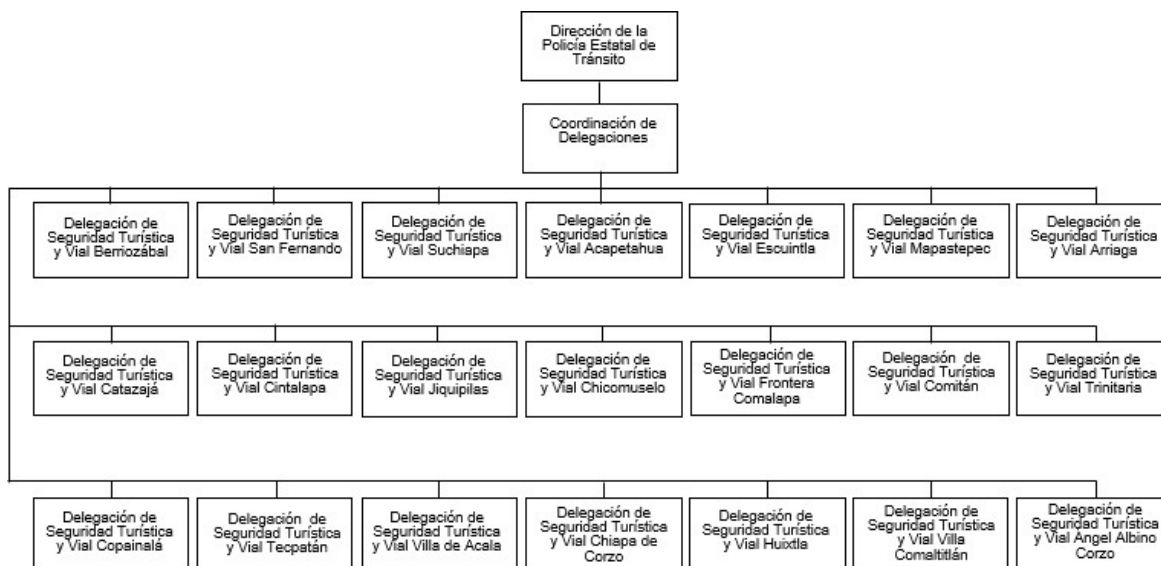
Dirección de la Policía Estatal de Tránsito

Coordinación de Delegaciones

Delegación de Seguridad Turística y Vial Berriozábal

Delegación de Seguridad Turística y Vial San Fernando

Delegación de Seguridad Turística y Vial Suchiapa

Delegación de Seguridad Turística y Vial Acapetahua

Delegación de Seguridad Turística y Vial Escuintla

Delegación de Seguridad Turística y Vial Mapastepec

Delegación de Seguridad Turística y Vial Arriaga

Delegación de Seguridad Turística y Vial Catazajá

Delegación de Seguridad Turística y Vial Cintalapa

Delegación de Seguridad Turística y Vial Jiquipilas

Delegación de Seguridad Turística y Vial Chicomuselo

Delegación de Seguridad Turística y Vial Frontera Comalapa

Delegación de Seguridad Turística y Vial Comitán

Delegación de Seguridad Turística y Vial Trinitaria

Delegación de Seguridad Turística y Vial Copainalá

Delegación de Seguridad Turística y Vial Tecpatán

Delegación de Seguridad Turística y Vial Villa de Acala

Delegación de Seguridad Turística y Vial Chiapa de Corzo

Delegación de Seguridad Turística y Vial Huixtla

Delegación de Seguridad Turística y Vial Villa Comaltitlán

Delegación de Seguridad Turística y Vial Angel Albino Corzo